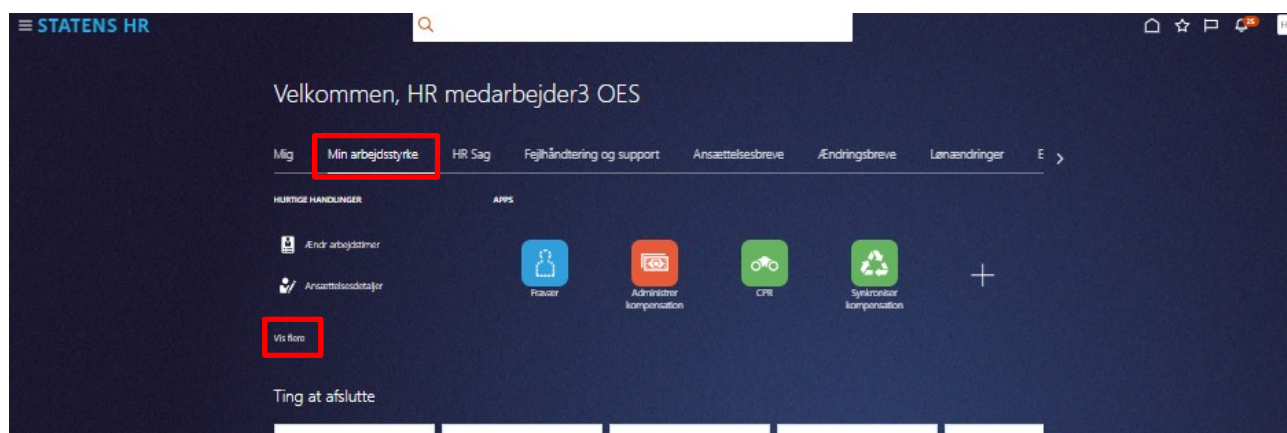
STATENS HR

25

Velkommen, HR medarbejder3 OES

Mig | Min arbejdsstyrke | HR Sag | Fejlhåndtering og support | Ansættelsesbreve | Ændringsbreve | Lønændringer | E

HURTIGE HANDLINGER

Ændr arbejdstimer

Ansættelsesdetaljer

Vis flere

APPS

Fravær

Administrer kompensation

CPR

Synkroniser kompensation

Ting at afslutte